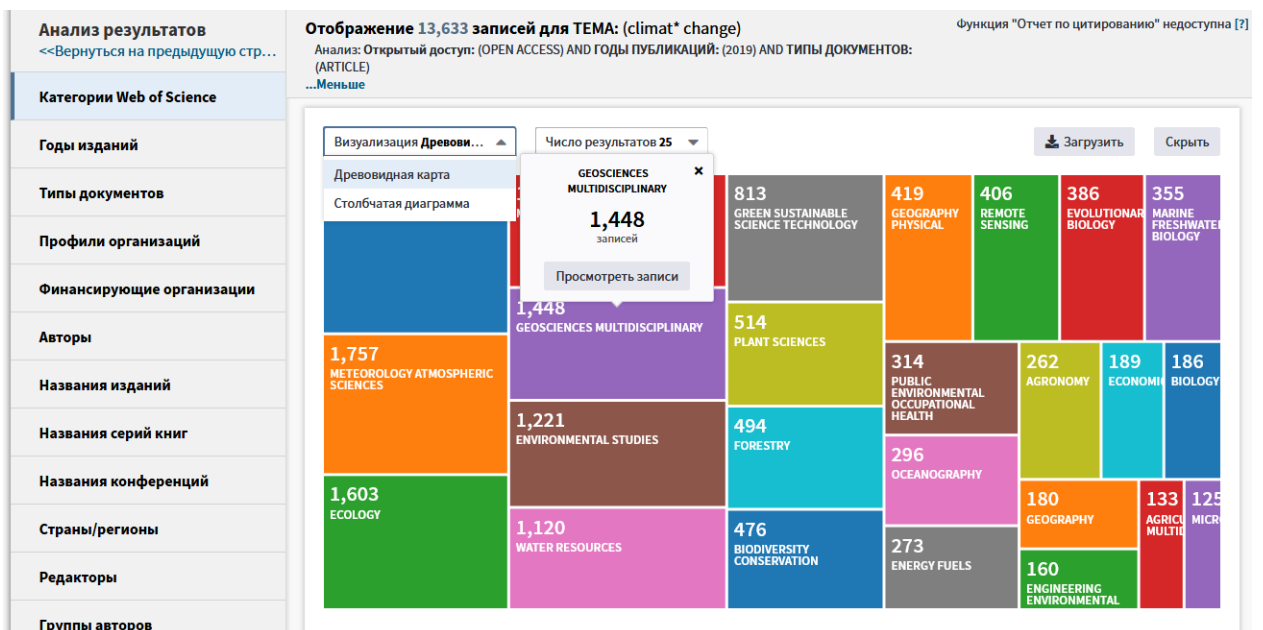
Анализ результатов
<<Вернуться на предыдущую стр…

Категории Web of Science
Годы изданий
Типы документов
Профили организаций
Финансирующие организации
Авторы
Названия изданий
Названия серий книг
Названия конференций
Страны/регионы
Редакторы
Группы авторов

Отображение 13,633 записей для ТЕМА: (climat* change)
Анализ: Открытый доступ: (OPEN ACCESS) AND ГОДЫ ПУБЛИКАЦИЙ: (2019) AND ТИПЫ ДОКУМЕНТОВ: (ARTICLE)
...Меньше

Функция "Отчет по цитированию" недоступна [?]

Визуализация Древови…
Древовидная карта
Столбчатая диаграмма

Число результатов 25

Загрузить
Скрыть

GEOSCIENCES MULTIDISCIPLINARY
1,448
записей
Просмотреть записи

1,448
GEOSCIENCES MULTIDISCIPLINARY
813
GREEN SUSTAINABLE SCIENCE TECHNOLOGY
419
GEOGRAPHY PHYSICAL
406
REMOTE SENSING
386
EVOLUTIONAR BIOLOGY
355
MARINE FRESHWATE BIOLOGY
1,757
METEOROLOGY ATMOSPHERIC SCIENCES
514
PLANT SCIENCES
314
PUBLIC ENVIRONMENTAL OCCUPATIONAL HEALTH
262
AGRONOMY
189
ECONOMI
186
BIOLOGY
1,221
ENVIRONMENTAL STUDIES
494
FORESTRY
296
OCEANOGRAPHY
1,603
ECOLOGY
1,120
WATER RESOURCES
476
BIODIVERSITY CONSERVATION
273
ENERGY FUELS
180
GEOGRAPHY
133
AGRICU MULTID
125
MICR
160
ENGINEERING ENVIRONMENTAL